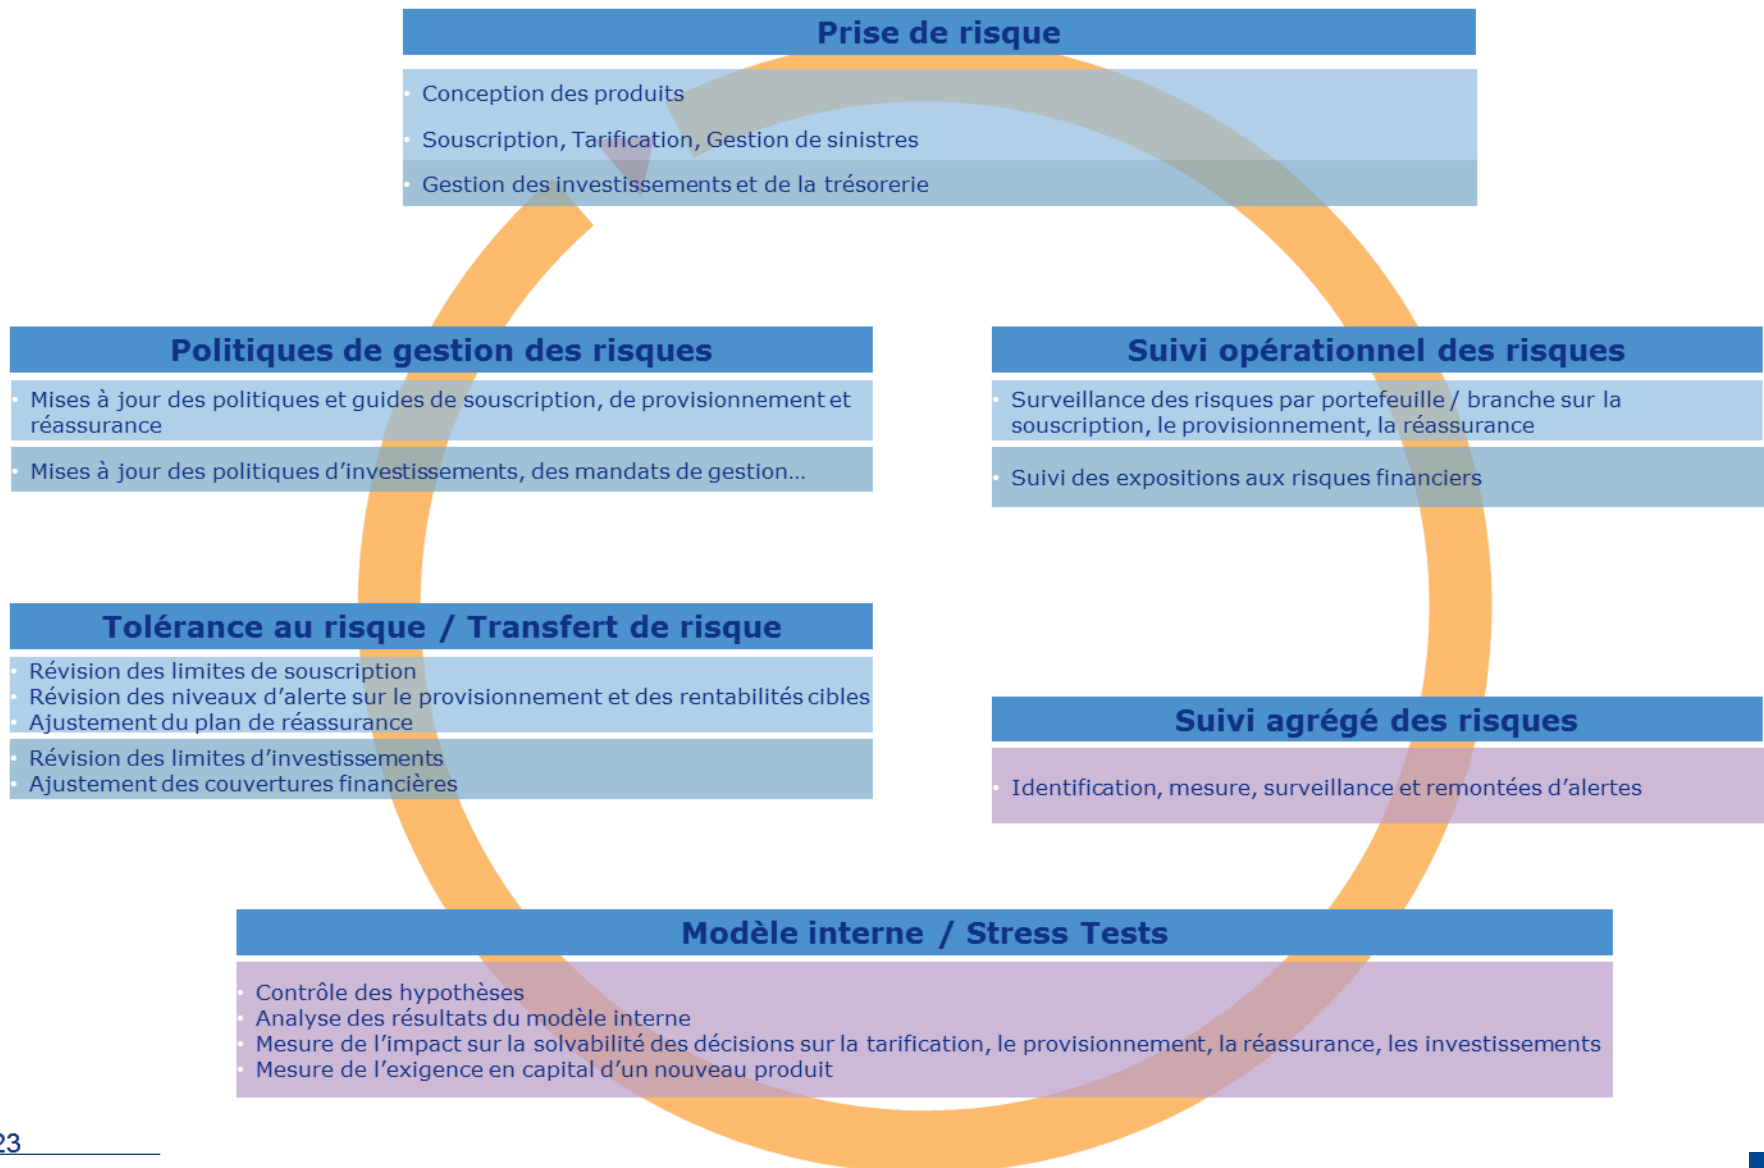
Prise de risque

Conception des produits

Souscription, Tarification, Gestion de sinistres

Gestion des investissements et de la trésorerie

Politiques de gestion des risques

Mises à jour des politiques et guides de souscription, de provisionnement et réassurance

Mises à jour des politiques d'investissements, des mandats de gestion…

Suivi opérationnel des risques

Surveillance des risques par portefeuille / branche sur la souscription, le provisionnement, la réassurance

Suivi des expositions aux risques financiers

Tolérance au risque / Transfert de risque

Révision des limites de souscription
Révision des niveaux d'alerte sur le provisionnement et des rentabilités cibles
Ajustement du plan de réassurance

Révision des limites d'investissements
Ajustement des couvertures financières

Suivi agrégé des risques

Identification, mesure, surveillance et remontées d'alertes

Modèle interne / Stress Tests

Contrôle des hypothèses
Analyse des résultats du modèle interne
Mesure de l'impact sur la solvabilité des décisions sur la tarification, le provisionnement, la réassurance, les investissements
Mesure de l'exigence en capital d'un nouveau produit

23